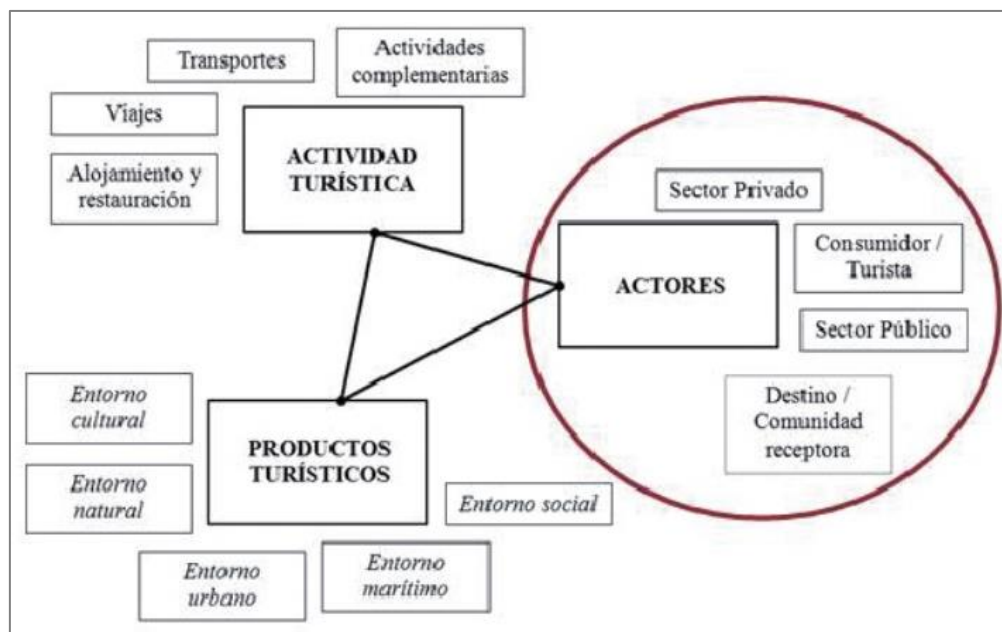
Transportes

Actividades complementarias

Viajes

ACTIVIDAD TURÍSTICA

Alojamiento y restauración

Sector Privado

ACTORES

Consumidor / Turista

Sector Público

Destino / Comunidad receptora

Entorno cultural

PRODUCTOS TURÍSTICOS

Entorno natural

Entorno social

Entorno urbano

Entorno marítimo